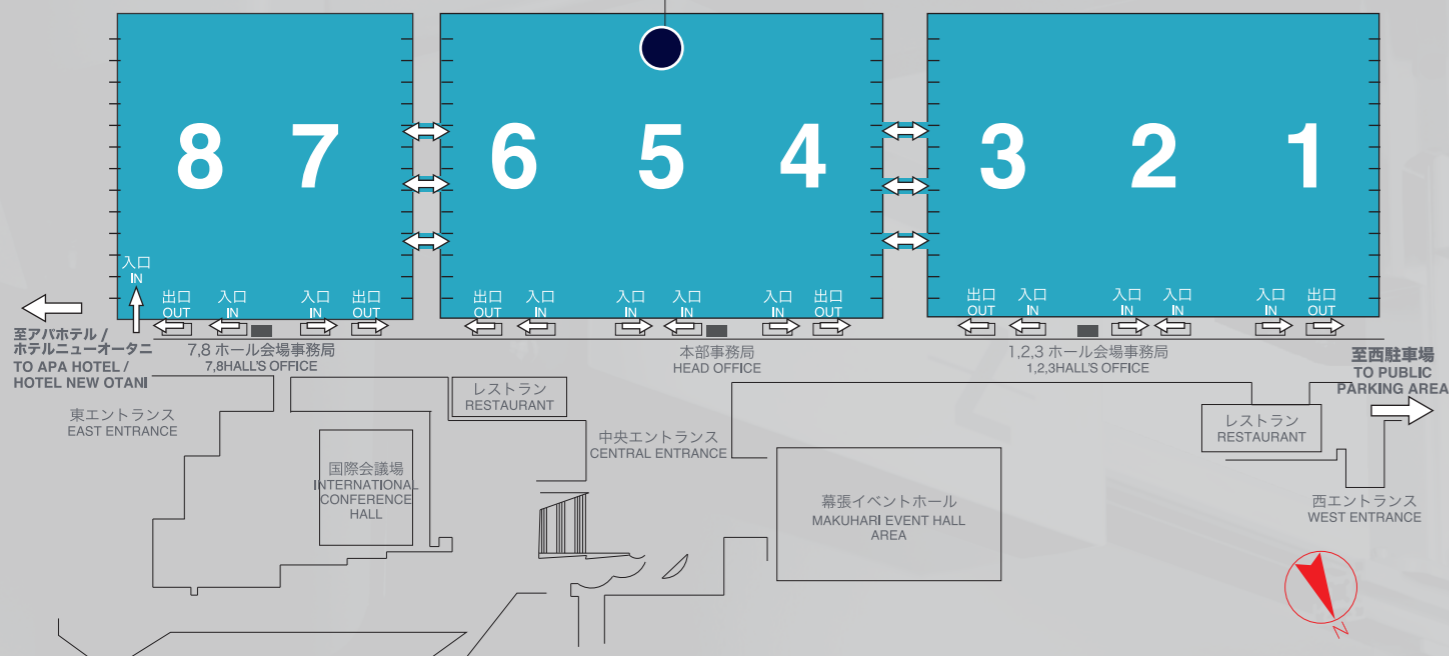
8 7
6 5 4
3 2 1

入口
IN
出口
OUT
入口
IN
入口
IN
出口
OUT
出口
OUT
入口
IN
入口
IN
入口
IN
入口
IN
出口
OUT
出口
OUT
入口
IN
入口
IN
入口
IN
入口
IN
出口
OUT

至アパホテル /
ホテルニューオータニ
TO APA HOTEL /
HOTEL NEW OTANI

7,8 ホール会場事務局
7,8HALL'S OFFICE

本部事務局
HEAD OFFICE

1,2,3 ホール会場事務局
1,2,3HALL'S OFFICE

至西駐車場
TO PUBLIC
PARKING AREA

東エントランス
EAST ENTRANCE

レストラン
RESTAURANT

中央エントランス
CENTRAL ENTRANCE

レストラン
RESTAURANT

国際会議場
INTERNATIONAL
CONFERENCE
HALL

幕張イベントホール
MAKUHARI EVENT HALL
AREA

西エントランス
WEST ENTRANCE

N